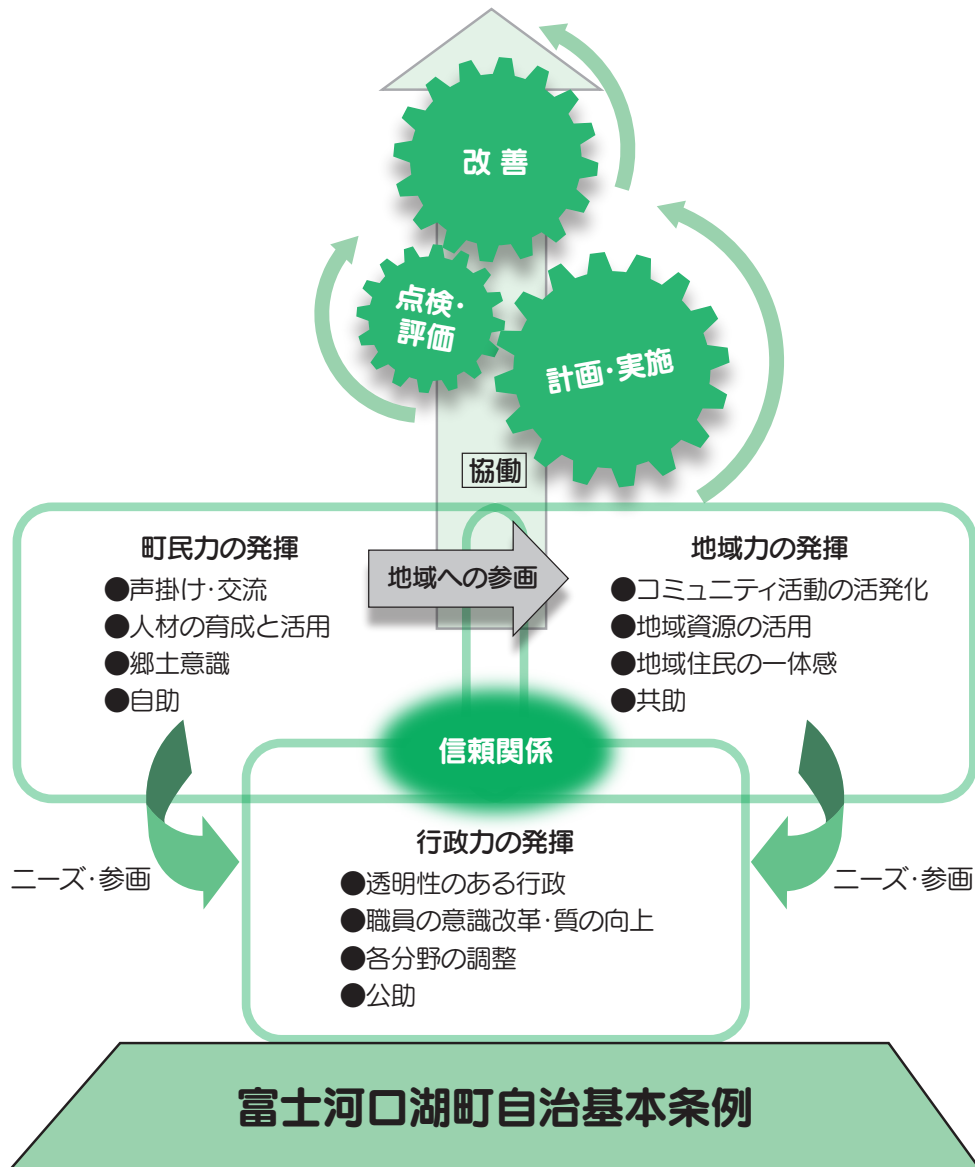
改善

点検・評価

計画・実施

協働

町民力の発揮
●声掛け・交流
●人材の育成と活用
●郷土意識
●自助

地域への参画

地域力の発揮
●コミュニティ活動の活発化
●地域資源の活用
●地域住民の一体感
●共助

信頼関係

ニーズ・参画

行政力の発揮
●透明性のある行政
●職員の意識改革・質の向上
●各分野の調整
●公助

ニーズ・参画

富士河口湖町自治基本条例